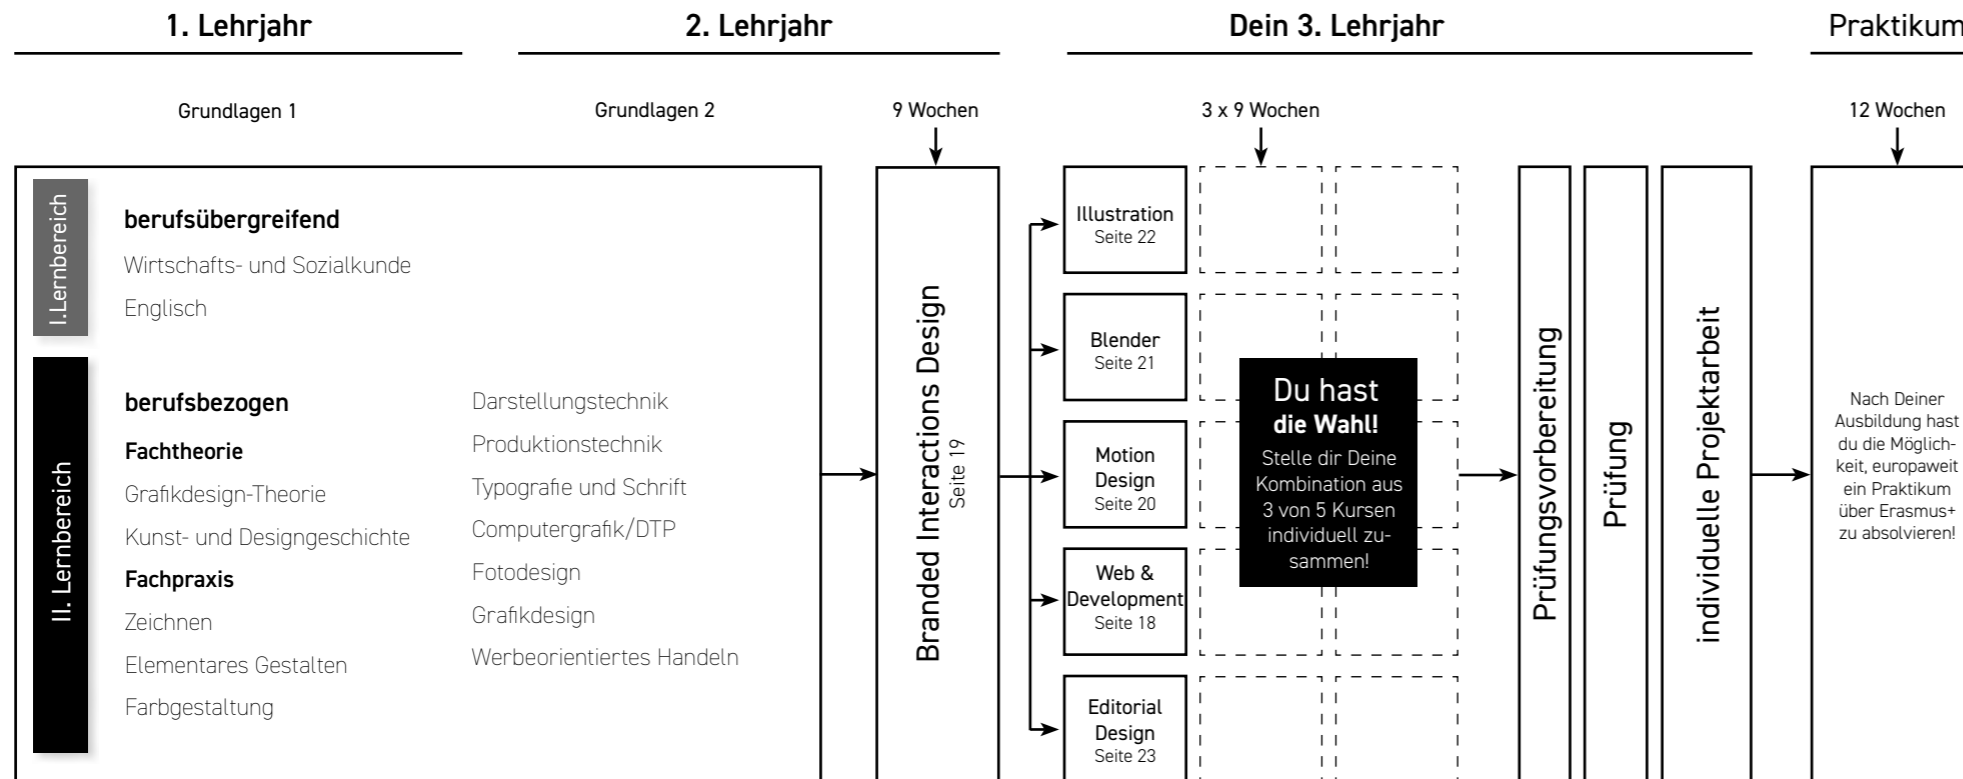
1. Lehrjahr

2. Lehrjahr

Dein 3. Lehrjahr

Praktikum

Grundlagen 1

Grundlagen 2

9 Wochen

3 x 9 Wochen

12 Wochen

I.Lernbereich

berufsübergreifend

Wirtschafts- und Sozialkunde

Englisch

II. Lernbereich

berufsbezogen

Fachtheorie

Grafikdesign-Theorie

Kunst- und Designgeschichte

Fachpraxis

Zeichnen

Elementares Gestalten

Farbgestaltung

Darstellungstechnik

Produktionstechnik

Typografie und Schrift

Computergrafik/DTP

Fotodesign

Grafikdesign

Werbeorientiertes Handeln

Branded Interactions Design
Seite 19

Illustration
Seite 22

Blender
Seite 21

Motion Design
Seite 20

Web & Development
Seite 18

Editorial Design
Seite 23

Du hast die Wahl!
Stelle dir Deine Kombination aus 3 von 5 Kursen individuell zusammen!

Prüfungsvorbereitung

Prüfung

individuelle Projektarbeit

Nach Deiner Ausbildung hast du die Möglichkeit, europaweit ein Praktikum über Erasmus+ zu absolvieren!